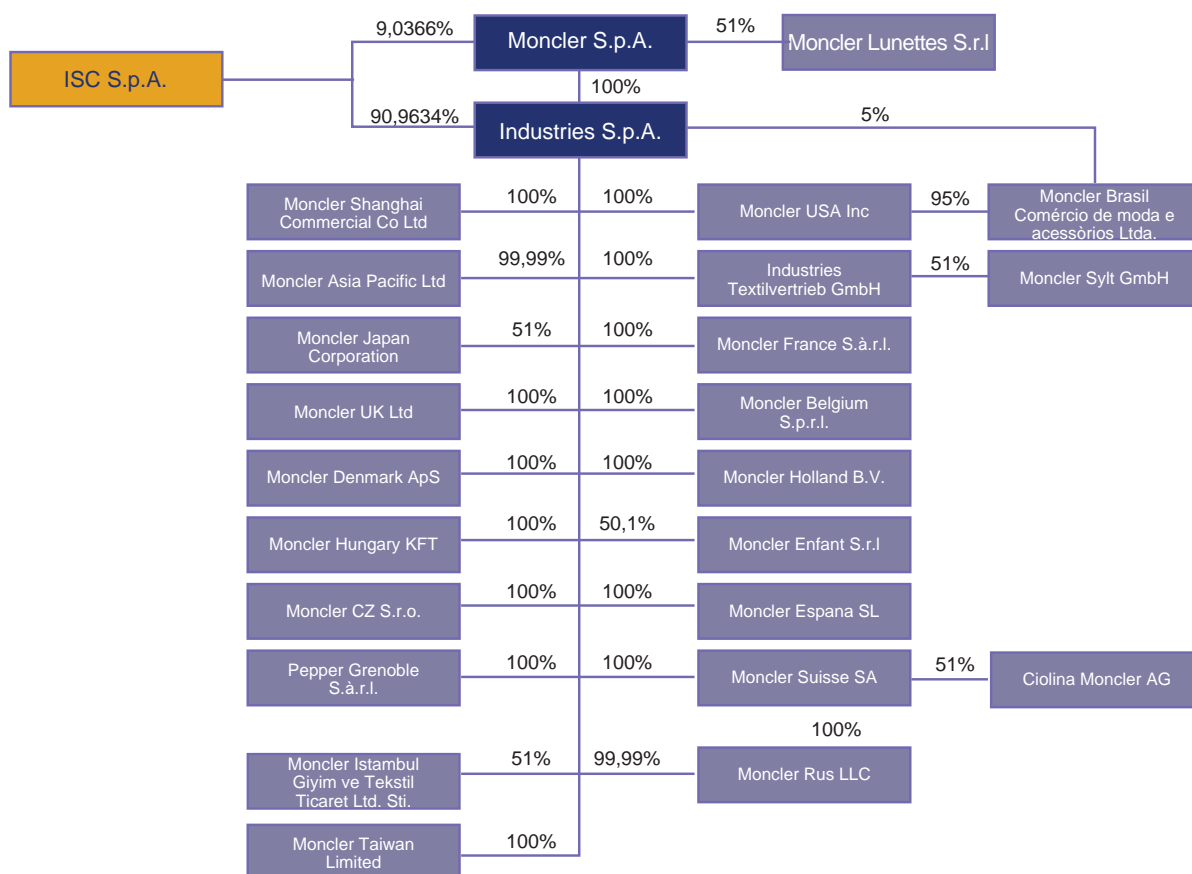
9,0366%
Moncler S.p.A.
51%
Moncler Lunettes S.r.l
ISC S.p.A.
100%
90,9634%
Industries S.p.A.
5%

Moncler Shanghai Commercial Co Ltd
100%
100%
Moncler USA Inc
95%
Moncler Brasil Comércio de moda e acessòrios Ltda.

Moncler Asia Pacific Ltd
99,99%
100%
Industries Textilvertrieb GmbH
51%
Moncler Sylt GmbH

Moncler Japan Corporation
51%
100%
Moncler France S.à.r.l.

Moncler UK Ltd
100%
100%
Moncler Belgium S.p.r.l.

Moncler Denmark ApS
100%
100%
Moncler Holland B.V.

Moncler Hungary KFT
100%
50,1%
Moncler Enfant S.r.l

Moncler CZ S.r.o.
100%
100%
Moncler Espana SL

Pepper Grenoble S.à.r.l.
100%
100%
Moncler Suisse SA
51%
Ciolina Moncler AG

100%

Moncler Istambul Giyim ve Tekstil Ticaret Ltd. Sti.
51%
99,99%
Moncler Rus LLC

Moncler Taiwan Limited
100%